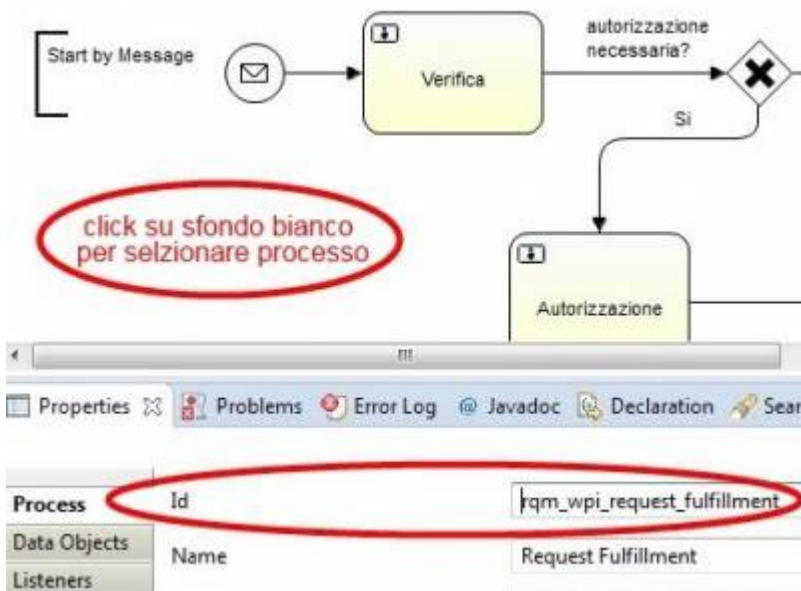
Start by Message

Verifica

autorizzazione necessaria?

Si

click su sfondo bianco per selzionare processo

Autorizzazione

Properties ☒ Problems Error Log @ Javadoc Declaration Sear

Process
Data Objects
Listeners

Id rqm_wpi_request_fulfillment

Name Request Fulfillment